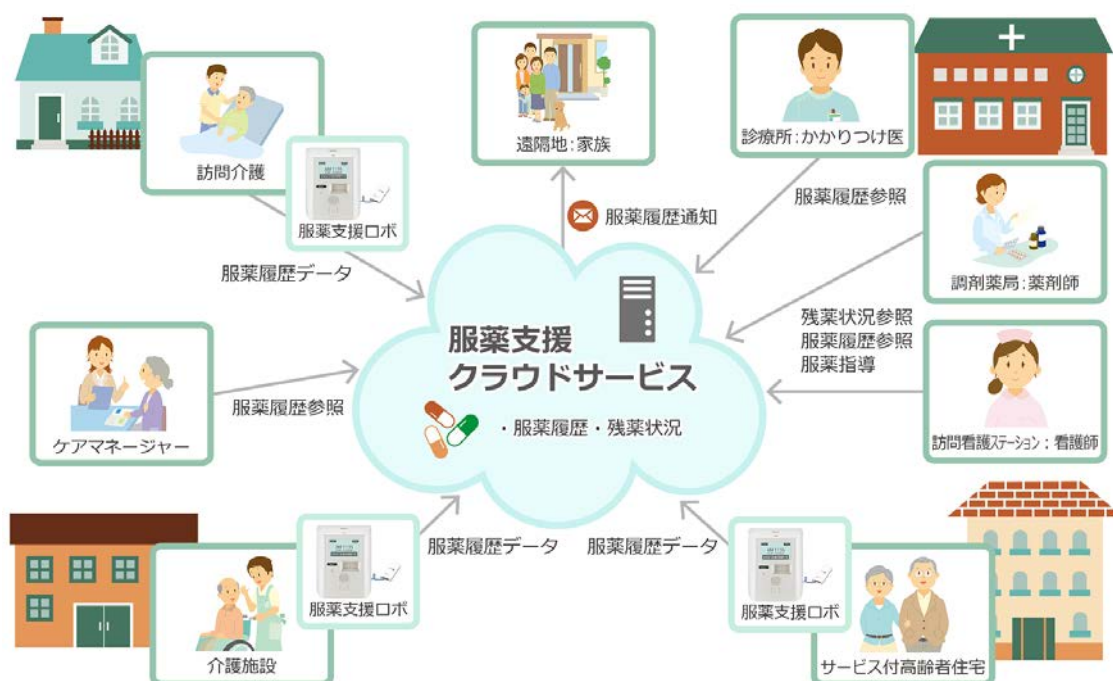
訪問介護

服薬支援ロボ

服薬履歴データ

遠隔地：家族

服薬履歴通知

診療所：かかりつけ医

服薬履歴参照

調剤薬局：薬剤師

残薬状況参照
服薬履歴参照
服薬指導

服薬支援
クラウドサービス

・服薬履歴・残薬状況

ケアマネージャー

服薬履歴参照

訪問看護ステーション：看護師

服薬履歴データ

服薬履歴データ

服薬支援ロボ

介護施設

服薬支援ロボ

サービス付高齢者住宅